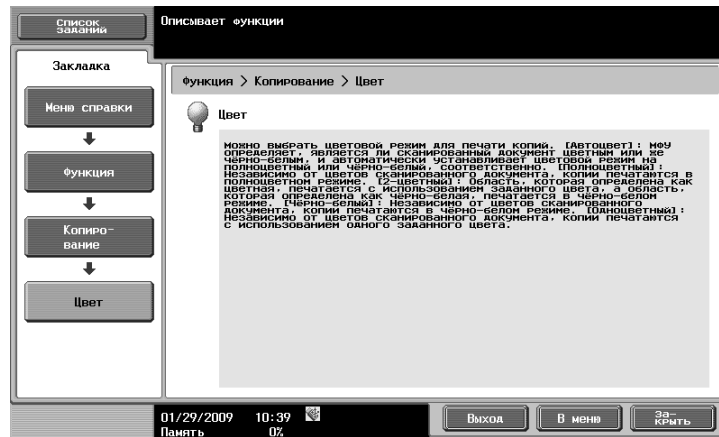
Список заданий

Описывает функции

Закладка

Меню справки

Функция

Копирование

Цвет

Функция > Копирование > Цвет

Цвет

Можно выбрать цветовой режим для печати копий. [Автоцвет]: МФУ определяет, является ли сканированный документ цветным или же чёрно-белым, и автоматически устанавливает цветовой режим на полноцветный или чёрно-белый, соответственно. [Полноцветный]: Независимо от цветов сканированного документа, копии печатаются в полноцветном режиме. [2-цветный]: Область, которая определена как цветная, печатается с использованием заданного цвета, а область, которая определена как чёрно-белая, печатается в чёрно-белом режиме. [Чёрно-белый]: Независимо от цветов сканированного документа, копии печатаются в чёрно-белом режиме. [Одноцветный]: Независимо от цветов сканированного документа, копии печатаются с использованием одного заданного цвета.

01/29/2009 10:39
Память 0%

Выход

В меню

Закрыть